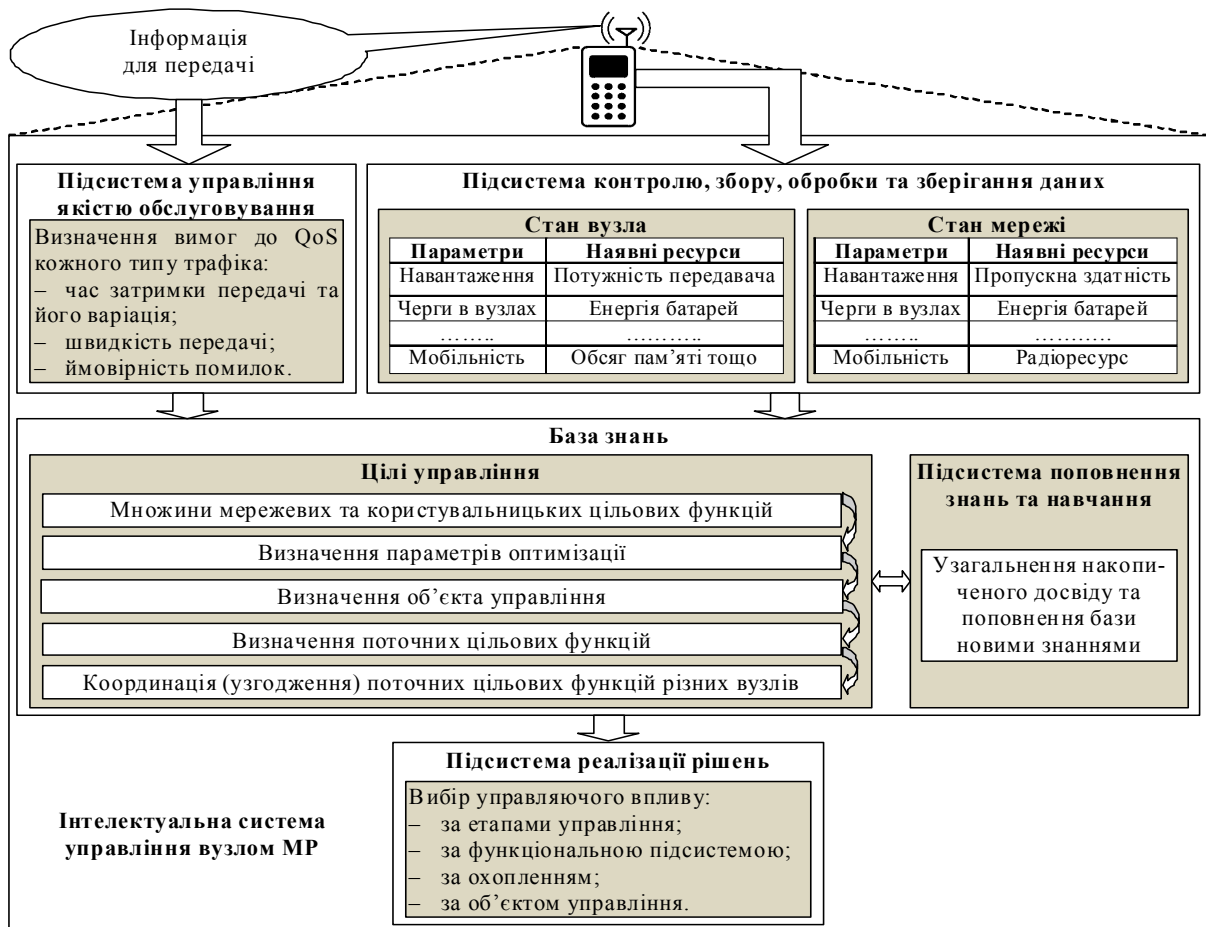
Інформація для передачі

Підсистема управління якістю обслуговування

Визначення вимог до QoS кожного типу трафіка:
– час затримки передачі та його варіація;
– швидкість передачі;
– ймовірність помилок.

Підсистема контролю, збору, обробки та зберігання даних

Стан вузла

| Параметри | Наявні ресурси |
|---|---|
| Навантаження | Потужність передавача |
| Черги в вузлах | Енергія батарей |
| …….. | ……….. |
| Мобільність | Обсяг пам'яті тощо |

Стан мережі

| Параметри | Наявні ресурси |
|---|---|
| Навантаження | Пропускна здатність |
| Черги в вузлах | Енергія батарей |
| …….. | ……….. |
| Мобільність | Радіоресурс |

База знань

Цілі управління

Множини мережевих та користувальницьких цільових функцій

Визначення параметрів оптимізації

Визначення об'єкта управління

Визначення поточних цільових функцій

Координація (узгодження) поточних цільових функцій різних вузлів

Підсистема поповнення знань та навчання

Узагальнення накопиченого досвіду та поповнення бази новими знаннями

Підсистема реалізації рішень

Вибір управляючого впливу:
– за етапами управління;
– за функціональною підсистемою;
– за охопленням;
– за об'єктом управління.

Інтелектуальна система управління вузлом МР